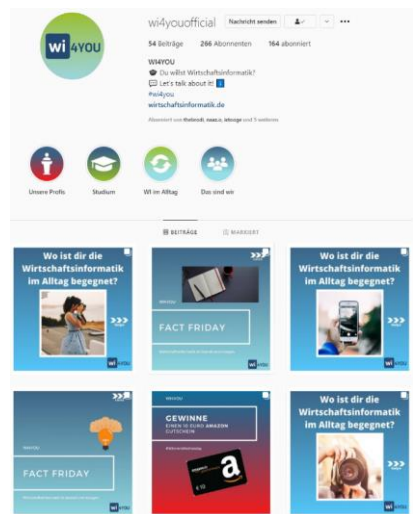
wi4youofficial Nachricht senden

54 Beiträge 266 Abonnenten 164 abonniert

WI4YOU
🎓 Du willst Wirtschaftsinformatik?
💬 Let's talk about it: 👇
#wi4you
wirtschaftsinformatik.de

Abonniert von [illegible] und 5 weiteren

wi 4YOU

Unsere Profs Studium WI im Alltag Das sind wir

BEITRÄGE MARKIERT

Wo ist dir die Wirtschaftsinformatik im Alltag begegnet?

FACT FRIDAY

Wo ist dir die Wirtschaftsinformatik im Alltag begegnet?

FACT FRIDAY

GEWINNE EINEN 10 EURO AMAZON GUTSCHEIN

amazon

Wo ist dir die Wirtschaftsinformatik im Alltag begegnet?